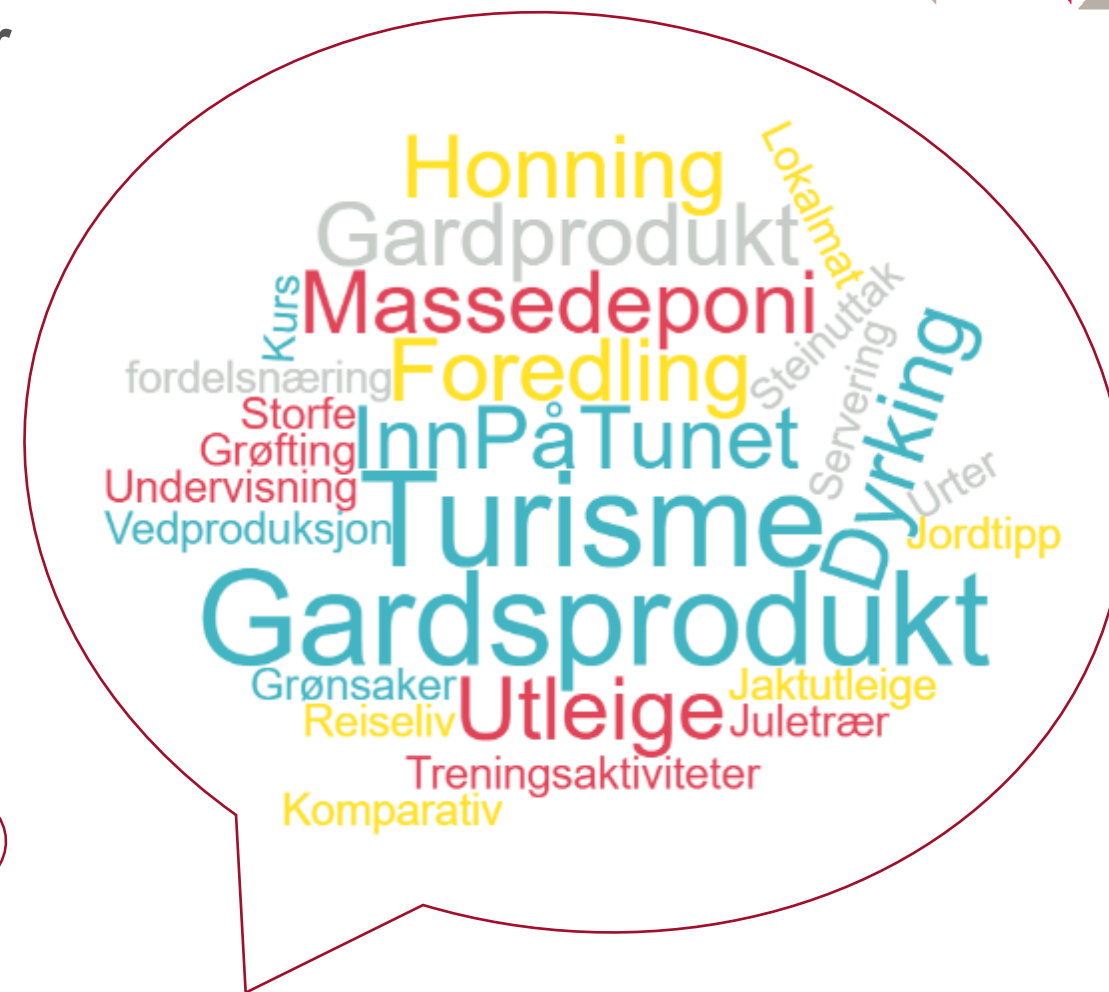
Honning
Lokalmat
Gardprodukt
Kurs
Massedeponi
Steinuttak
fordelsnæring
Foredling
Servering
Dyrking
Storfe
Grøfting
InnPåTunet
Undervisning
Urter
Vedproduksjon
Turisme
Jordtipp
Gardsprodukt
Grønsaker
Jaktutleige
Reiseliv
Utleige
Juletrær
Treningsaktiviteter
Komparativ